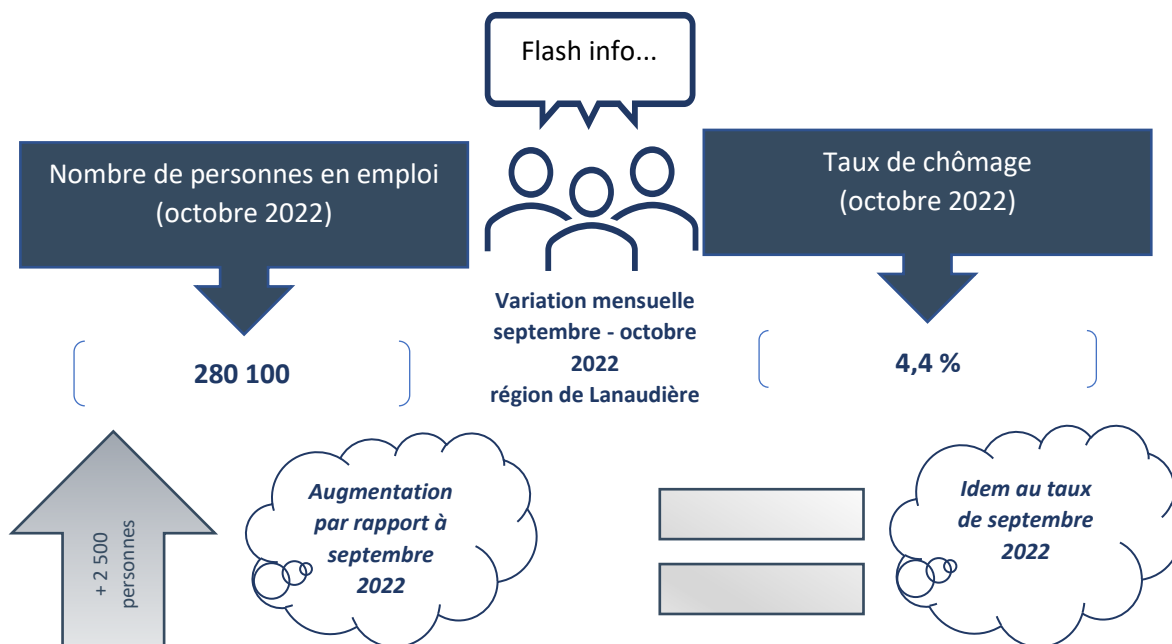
Flash info...

Nombre de personnes en emploi (octobre 2022)

Variation mensuelle septembre - octobre 2022 région de Lanaudière

Taux de chômage (octobre 2022)

280 100

4,4 %

+ 2 500 personnes

Augmentation par rapport à septembre 2022

Idem au taux de septembre 2022